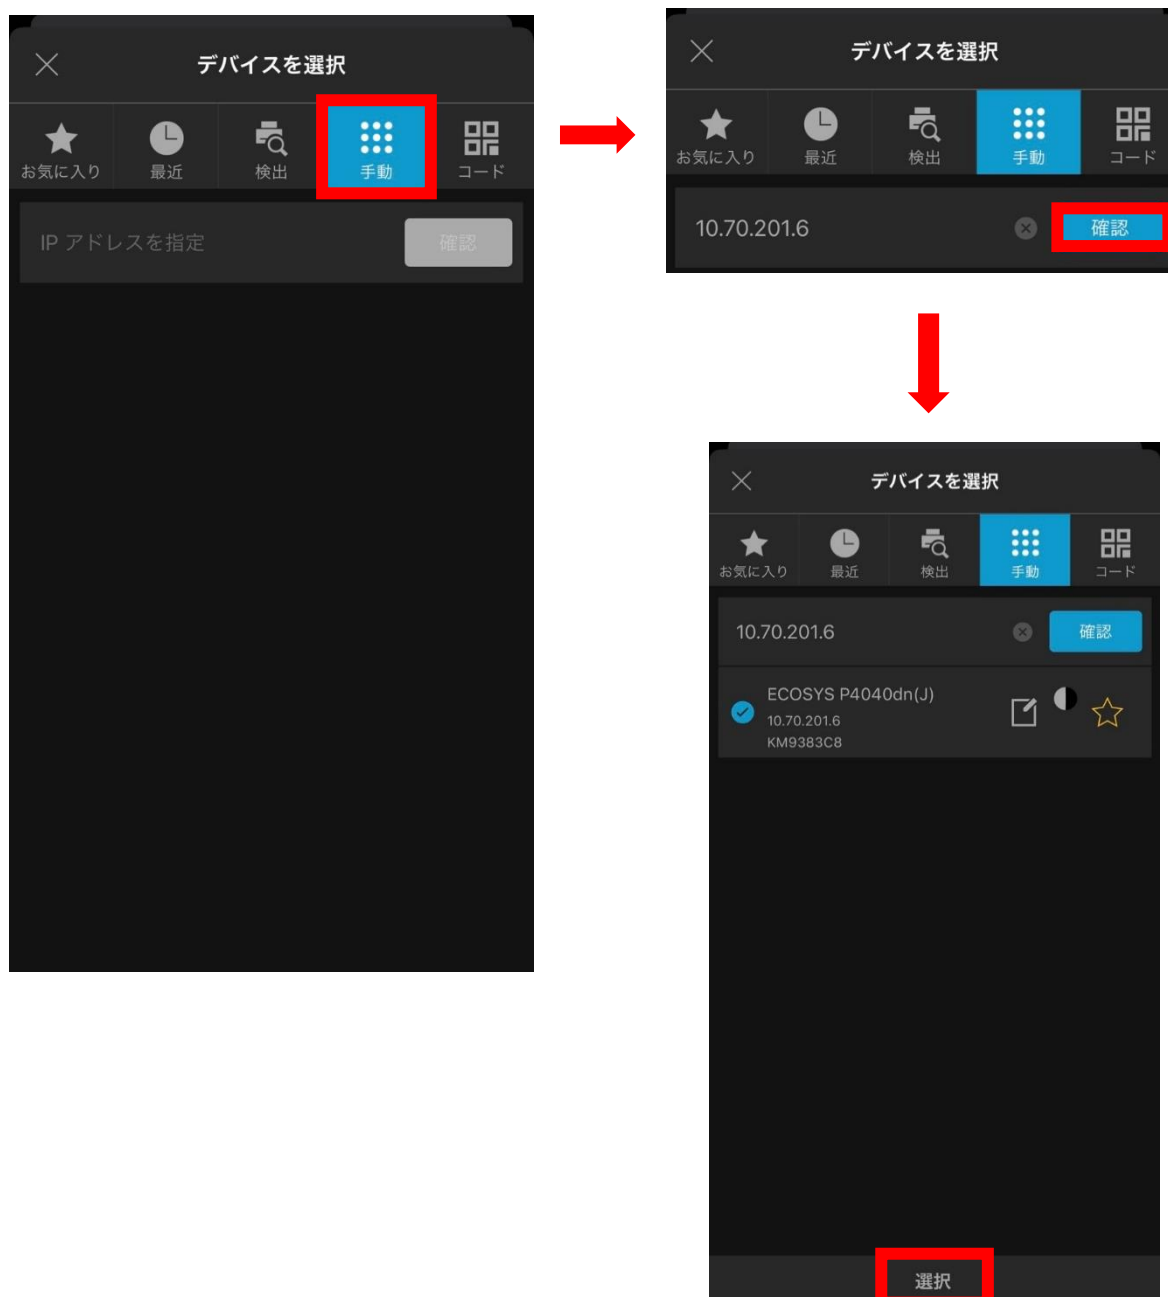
デバイスを選択

お気に入り
最近
検出
手動
コード

IP アドレスを指定
確認

デバイスを選択

お気に入り
最近
検出
手動
コード

10.70.201.6
確認

デバイスを選択

お気に入り
最近
検出
手動
コード

10.70.201.6
確認

ECOSYS P4040dn(J)
10.70.201.6
KM9383C8

選択